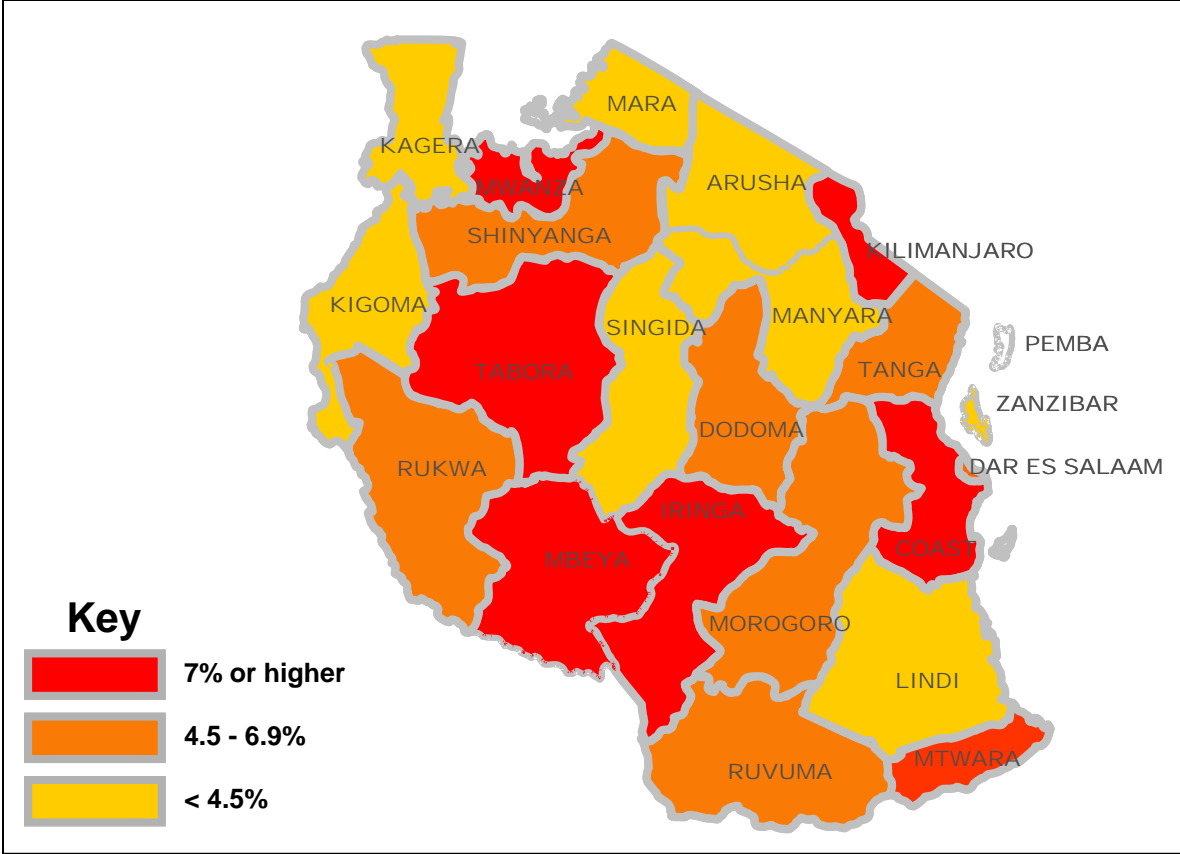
MARA
KAGERA
MWANZA
ARUSHA
SHINYANGA
KILIMANJARO
KIGOMA
SINGIDA
MANYARA
PEMBA
TABORA
TANGA
ZANZIBAR
DODOMA
RUKWA
DAR ES SALAAM
IRINGA
MBEYA
COAST
MOROGORO
LINDI
RUVUMA
MTWARA

Key

7% or higher

4.5 - 6.9%

< 4.5%